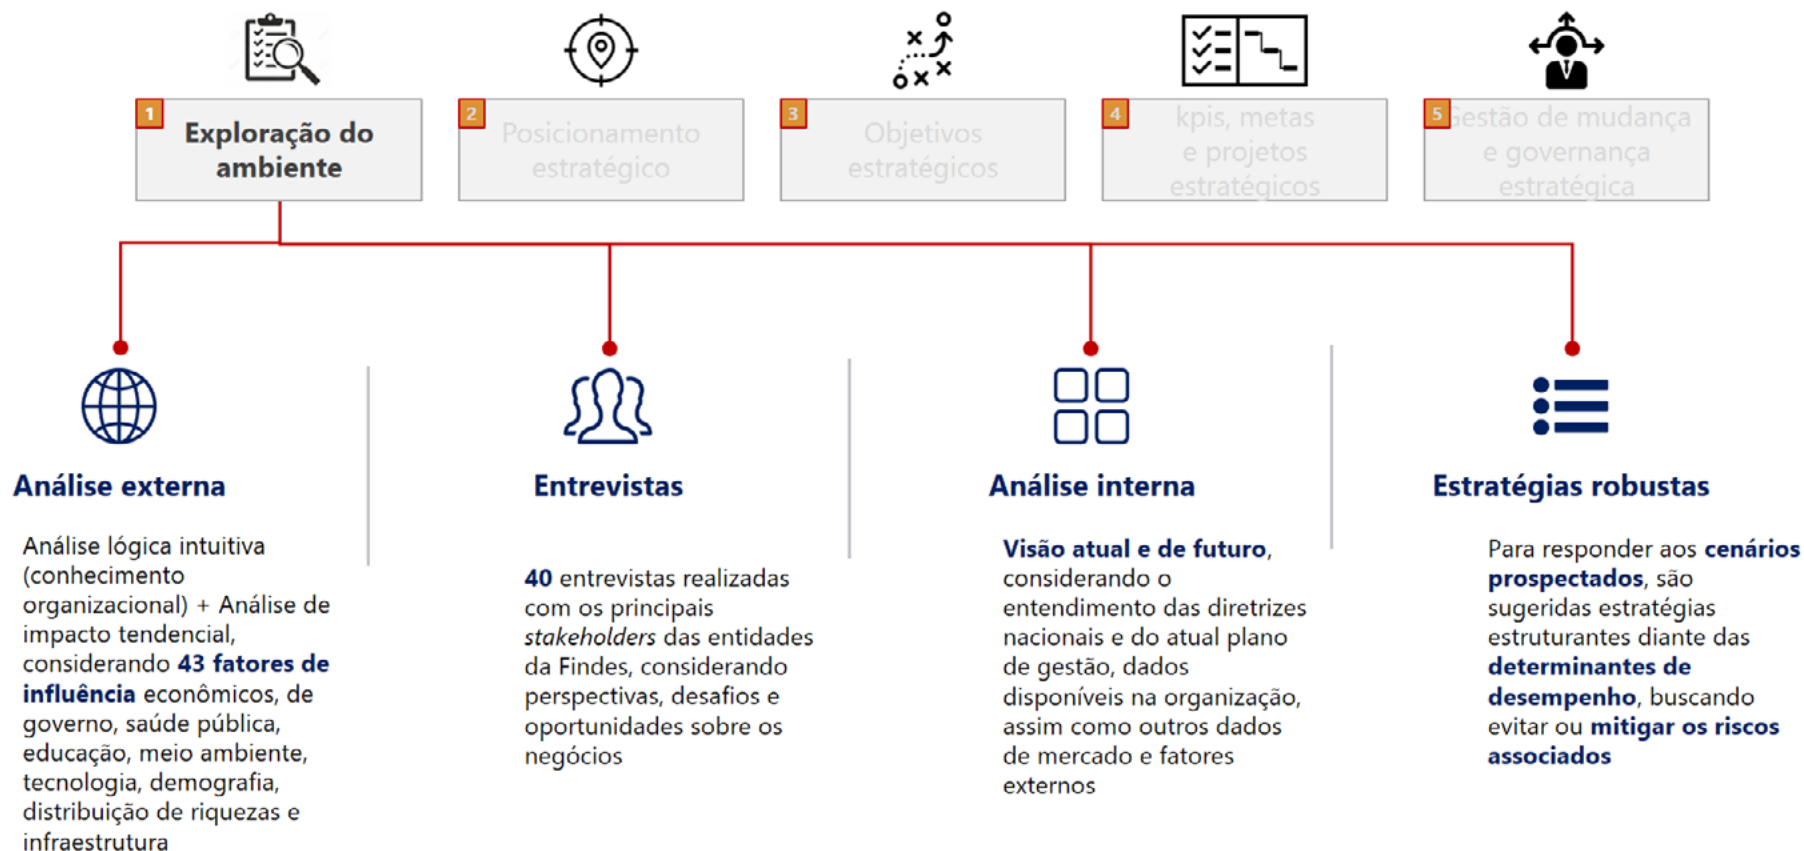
1 Exploração do ambiente

2 Posicionamento estratégico

3 Objetivos estratégicos

4 kpis, metas e projetos estratégicos

5 Gestão de mudança e governança estratégica

Análise externa

Análise lógica intuitiva (conhecimento organizacional) + Análise de impacto tendencial, considerando 43 fatores de influência econômicos, de governo, saúde pública, educação, meio ambiente, tecnologia, demografia, distribuição de riquezas e infraestrutura

Entrevistas

40 entrevistas realizadas com os principais *stakeholders* das entidades da Findes, considerando perspectivas, desafios e oportunidades sobre os negócios

Análise interna

Visão atual e de futuro, considerando o entendimento das diretrizes nacionais e do atual plano de gestão, dados disponíveis na organização, assim como outros dados de mercado e fatores externos

Estratégias robustas

Para responder aos cenários prospectados, são sugeridas estratégias estruturantes diante das determinantes de desempenho, buscando evitar ou mitigar os riscos associados